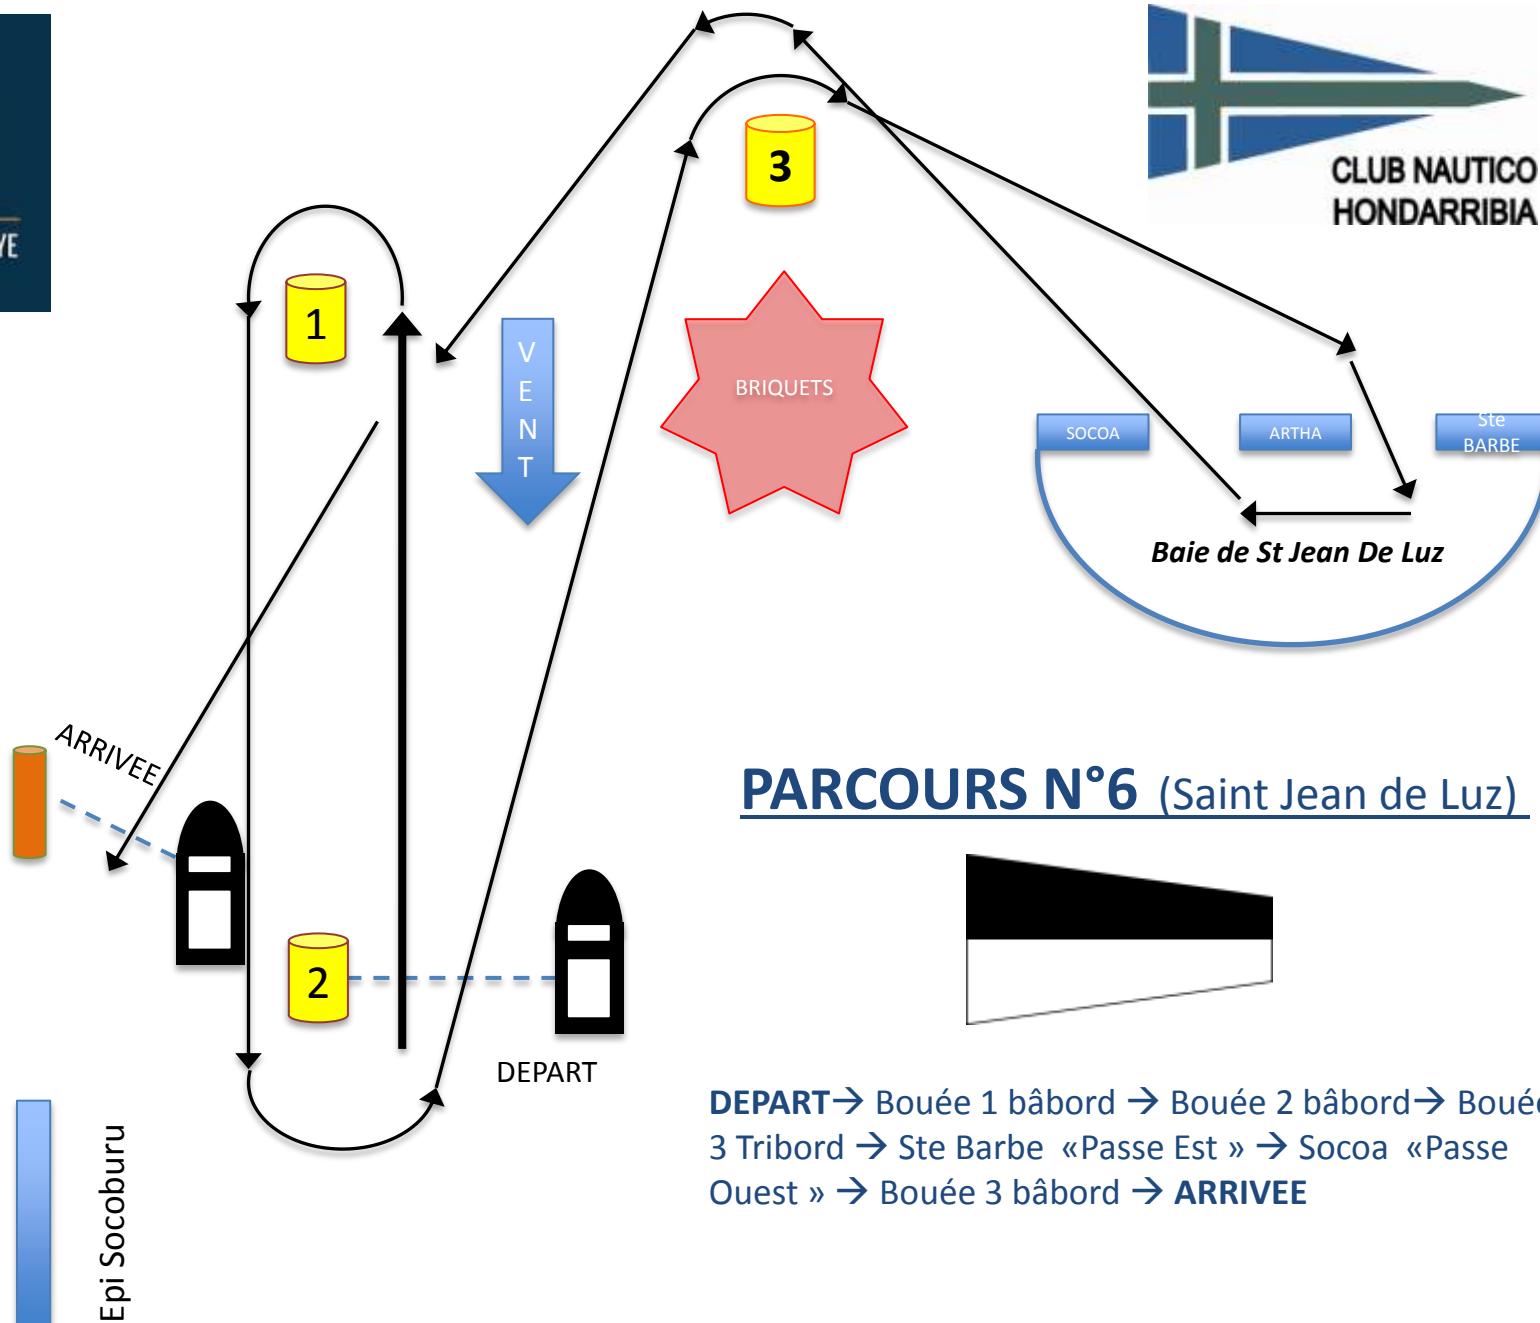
YE

CLUB NAUTICO HONDARRIBIA

3

1

V E N T

BRIQUETS

SOCOA

ARTHA

Ste BARBE

Baie de St Jean De Luz

ARRIVEE

PARCOURS N°6 (Saint Jean de Luz)

2

DEPART

DEPART→ Bouée 1 bâbord → Bouée 2 bâbord→ Boué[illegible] 3 Tribord → Ste Barbe «Passe Est » → Socoa «Passe Ouest » → Bouée 3 bâbord → ARRIVEE

Epi Socoburu